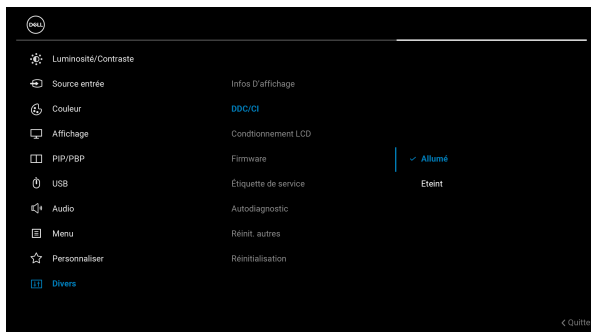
DELL

Luminosité/Contraste
Source entrée
Couleur
Affichage
PIP/PBP
USB
Audio
Menu
Personnaliser
Divers

Infos D'affichage
DDC/CI
Condtionnement LCD
Firmware
Étiquette de service
Autodiagnostic
Réinit. autres
Réinitialisation

✓ Allumé
Eteint

< Quitte